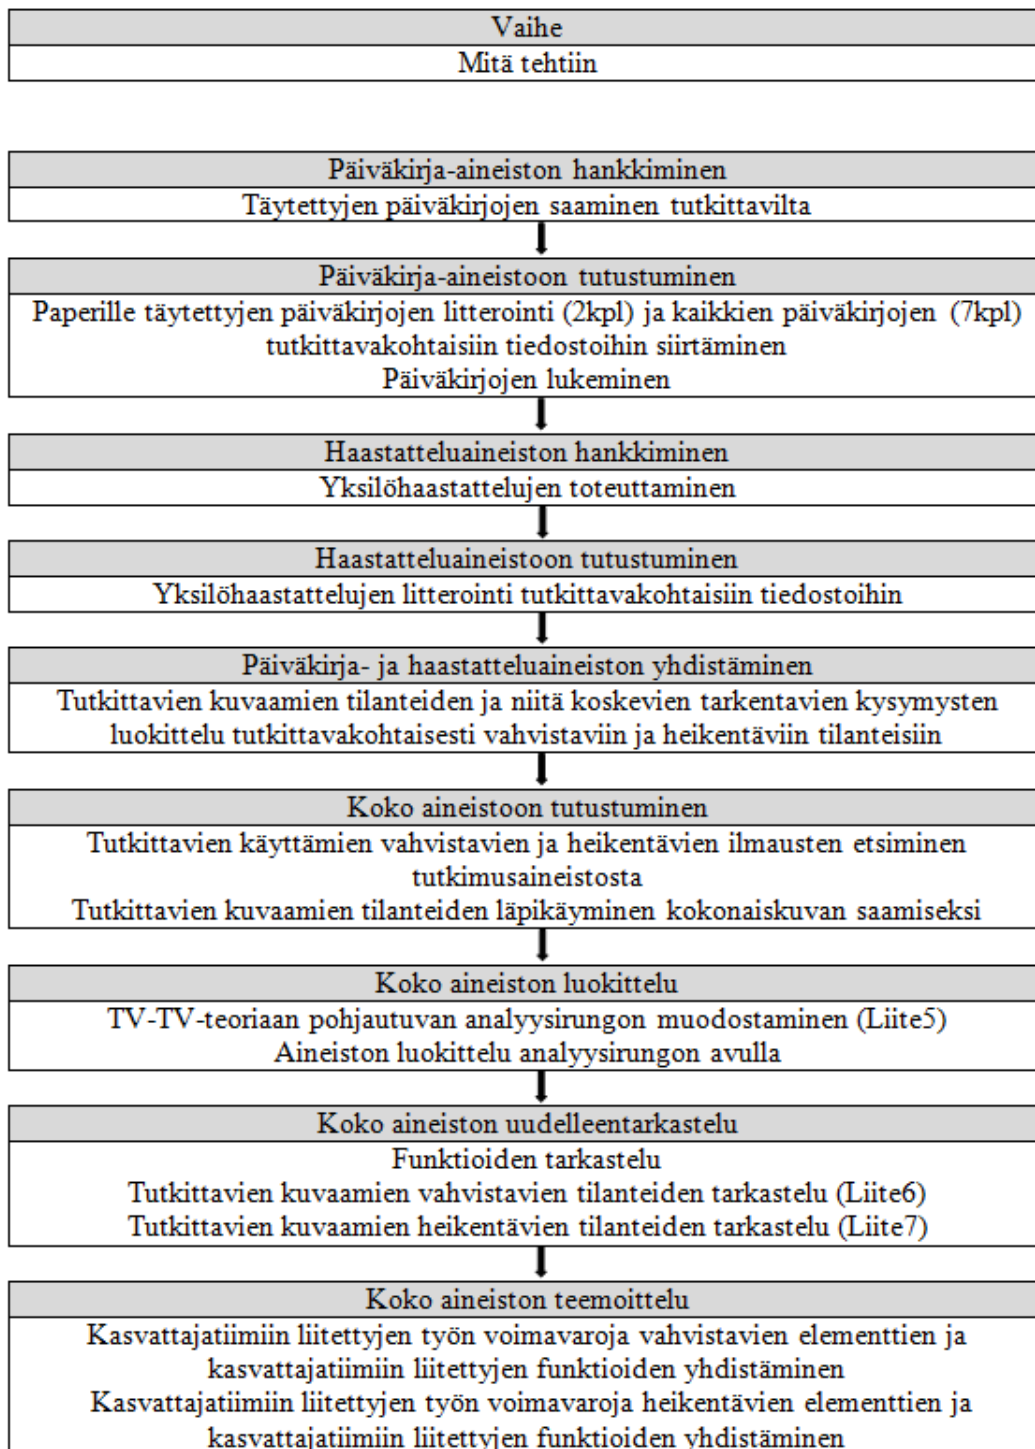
Vaihe
Mitä tehtiin

Päiväkirja-aineiston hankkiminen
Täytettyjen päiväkirjojen saaminen tutkittavilta

Päiväkirja-aineistoon tutustuminen
Paperille täytettyjen päiväkirjojen litterointi (2kpl) ja kaikkien päiväkirjojen (7kpl) tutkittavakohtaisiin tiedostoihin siirtäminen
Päiväkirjojen lukeminen

Haastatteluaineiston hankkiminen
Yksilöhaastattelujen toteuttaminen

Haastatteluaineistoon tutustuminen
Yksilöhaastattelujen litterointi tutkittavakohtaisiin tiedostoihin

Päiväkirja- ja haastatteluaineiston yhdistäminen
Tutkittavien kuvaamien tilanteiden ja niitä koskevien tarkentavien kysymysten luokittelu tutkittavakohtaisesti vahvistaviin ja heikentäviin tilanteisiin

Koko aineistoon tutustuminen
Tutkittavien käyttämien vahvistavien ja heikentävien ilmausten etsiminen tutkimusaineistosta
Tutkittavien kuvaamien tilanteiden läpikäyminen kokonaiskuvan saamiseksi

Koko aineiston luokittelu
TV-TV-teoriaan pohjautuvan analyysirungon muodostaminen (Liite5)
Aineiston luokittelu analyysirungon avulla

Koko aineiston uudelleentarkastelu
Funktioiden tarkastelu
Tutkittavien kuvaamien vahvistavien tilanteiden tarkastelu (Liite6)
Tutkittavien kuvaamien heikentävien tilanteiden tarkastelu (Liite7)

Koko aineiston teemoittelu
Kasvattajatiimiin liitettyjen työn voimavaroja vahvistavien elementtien ja kasvattajatiimiin liitettyjen funktioiden yhdistäminen
Kasvattajatiimiin liitettyjen työn voimavaroja heikentävien elementtien ja kasvattajatiimiin liitettyjen funktioiden yhdistäminen